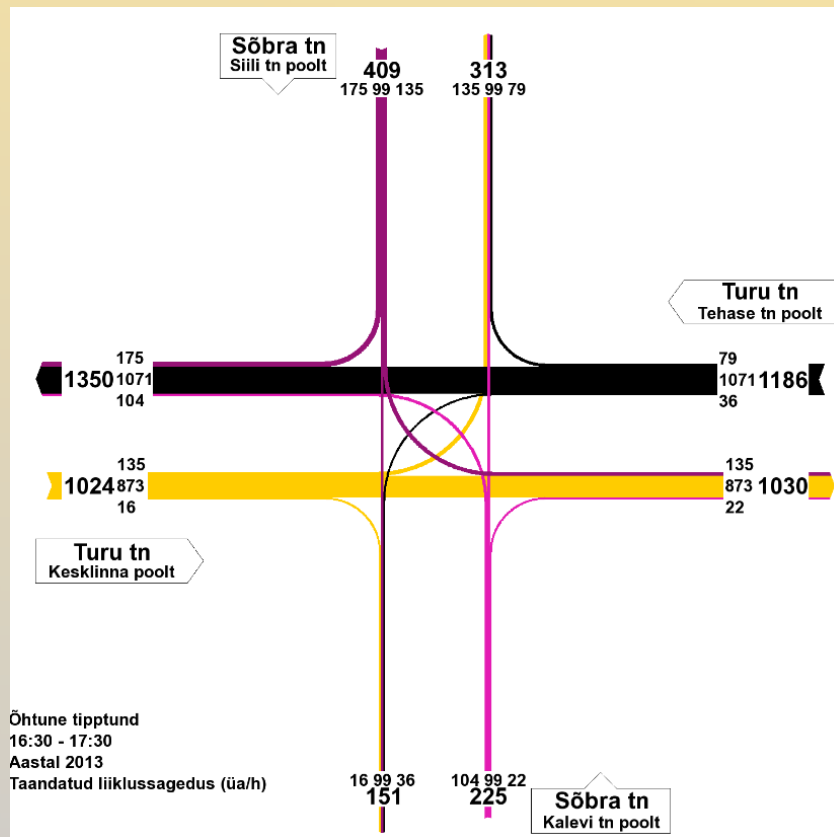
Sõbra tn
Siili tn poolt

409
175 99 135

313
135 99 79

Turu tn
Tehase tn poolt

175
1350 1071
104

79
1071 1186
36

135
1024 873
16

135
873 1030
22

Turu tn
Kesklinna poolt

Õhtune tipptund
16:30 - 17:30
Aastal 2013
Taandatud liiklussagedus (üa/h)

16 99 36
151

104 99 22
225

Sõbra tn
Kalevi tn poolt